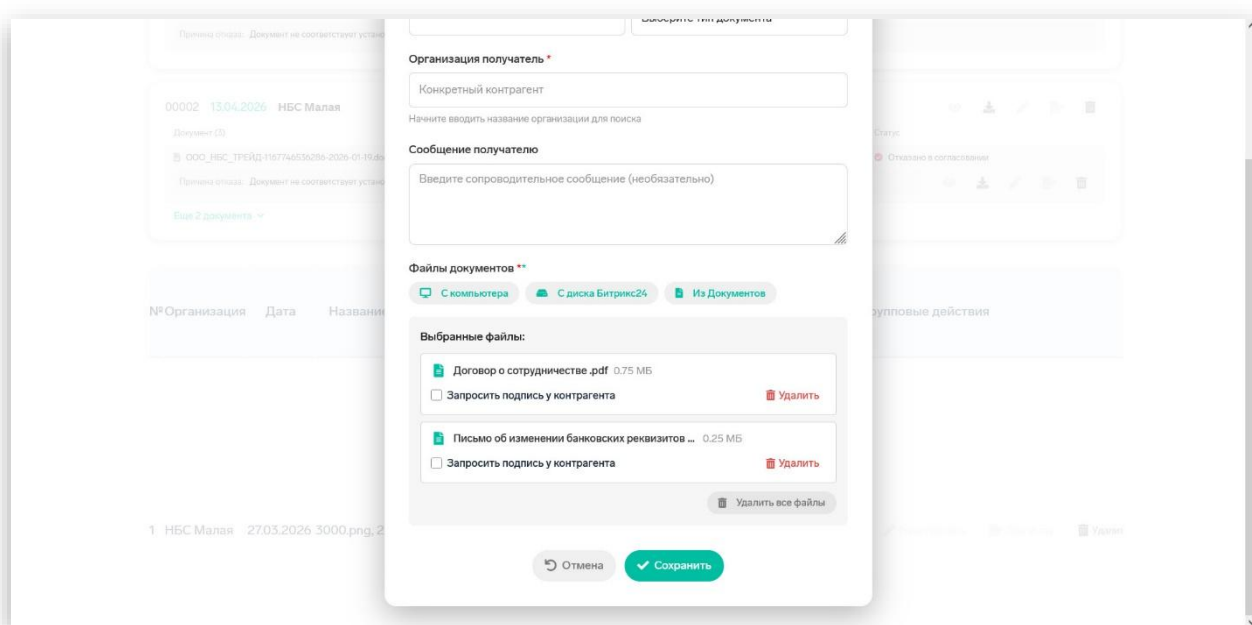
Выберите тип документа

Организация получатель *

Конкретный контрагент

Начните вводить название организации для поиска

Сообщение получателю

Введите сопроводительное сообщение (необязательно)

Файлы документов **

С компьютера  С диска Битрикс24  Из Документов

Выбранные файлы:

Договор о сотрудничестве .pdf 0.75 МБ

Запросить подпись у контрагента  Удалить

Письмо об изменении банковских реквизитов ... 0.25 МБ

Запросить подпись у контрагента  Удалить

Удалить все файлы

Отмена  Сохранить

Причина отказа: Документ не соответствует устано

00002 13.04.2026 НБС Малая

Документ (3)

ООО_НБС_ТРЕЙД-1157746536286-2026-01-19.do

Причина отказа: Документ не соответствует устано

Все 2 документа

Статус

Отказано в согласовании

№ Организация Дата Названи

упповые действия

1 НБС Малая 27.03.2026 3000.png, 2

Удали